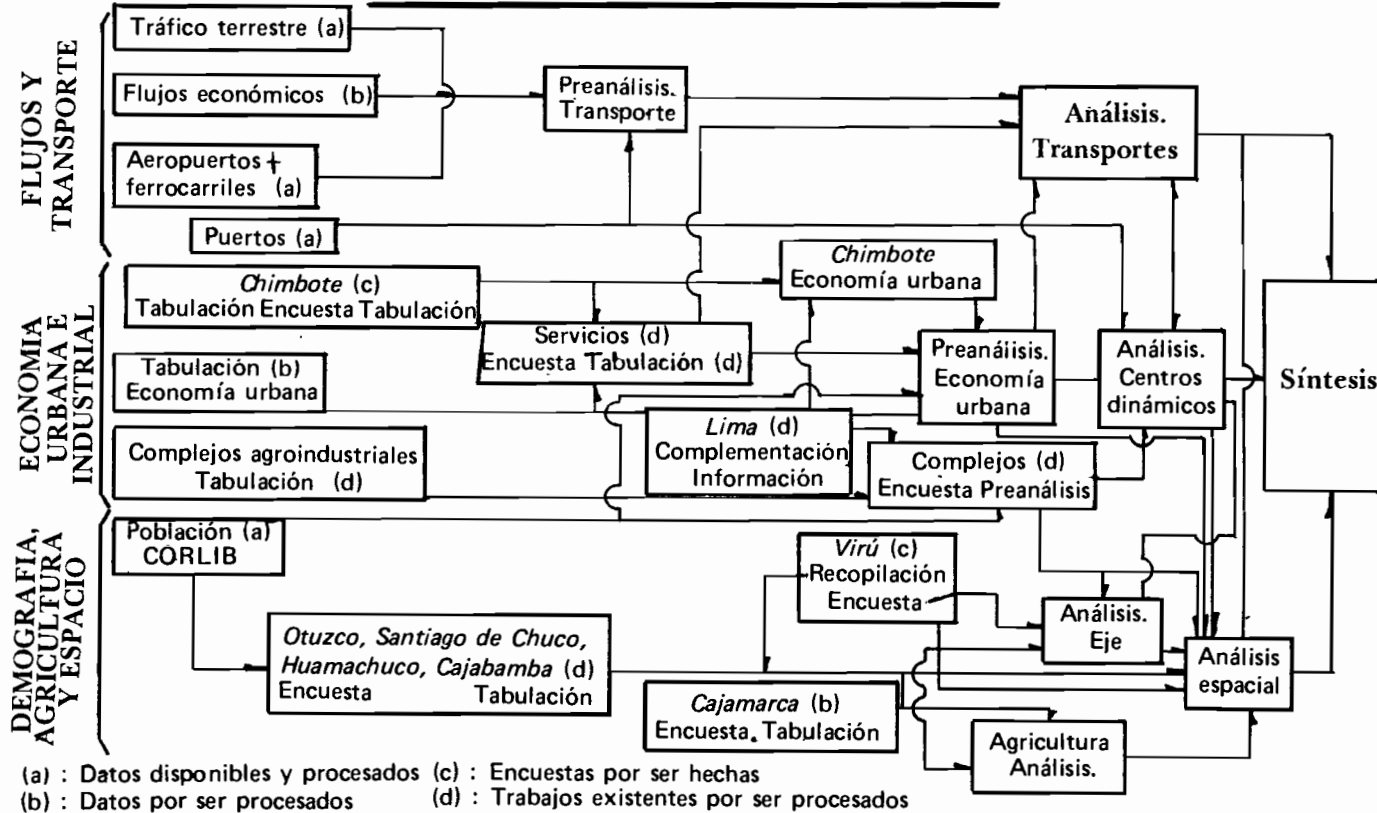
FLUJOS Y TRANSPORTE

Tráfico terrestre (a)

Flujos económicos (b)

Aeropuertos + ferrocarriles (a)

Puertos (a)

Preanálisis. Transporte

Análisis. Transportes

ECONOMIA URBANA E INDUSTRIAL

Chimbote (c) Tabulación Encuesta Tabulación

Chimbote Economía urbana

Servicios (d) Encuesta Tabulación (d)

Tabulación (b) Economía urbana

Preanálisis. Economía urbana

Análisis. Centros dinámicos

Síntesis

Complejos agroindustriales Tabulación (d)

Lima (d) Complementación Información

Complejos (d) Encuesta Preanálisis

DEMOGRAFIA, AGRICULTURA Y ESPACIO

Población (a) CORLIB

Virú (c) Recopilación Encuesta

Análisis. Eje

Otuzco, Santiago de Chuco, Huamachuco, Cajabamba (d) Encuesta Tabulación

Análisis espacial

Cajamarca (b) Encuesta. Tabulación

Agricultura Análisis.

(a) : Datos disponibles y procesados
(b) : Datos por ser procesados
(c) : Encuestas por ser hechas
(d) : Trabajos existentes por ser procesados